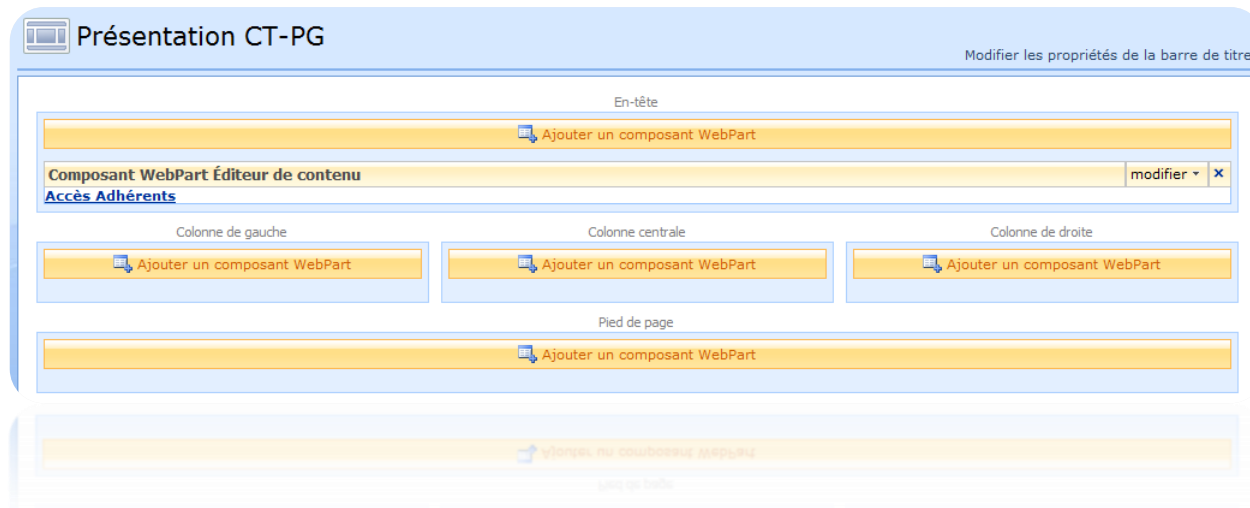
Présentation CT-PG

Modifier les propriétés de la barre de titre

En-tête

Ajouter un composant WebPart

Composant WebPart Éditeur de contenu

modifier ▾

×

Accès Adhérents

Colonne de gauche

Ajouter un composant WebPart

Colonne centrale

Ajouter un composant WebPart

Colonne de droite

Ajouter un composant WebPart

Pied de page

Ajouter un composant WebPart